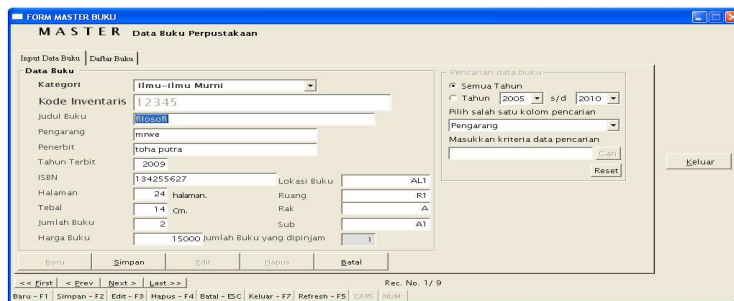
FORM MASTER BUKU

MASTER Data Buku Perpustakaan

Input Data Buku | Daftar Buku

Data Buku

Kategori | Ilmu-ilmu Murni

Kode Inventaris | 12345

Judul Buku | filosofi

Pengarang | mrwe

Penerbit | toha putra

Tahun Terbit | 2009

ISBN | 134255627

Halaman | 24 halaman.

Tebal | 14 cm.

Jumlah Buku | 2

Harga Buku | 15000

Lokasi Buku | AL1

Ruang | R1

Rak | A

Sub | A1

Jumlah Buku yang dipinjam | 1

Pencarian data buku

Semua Tahun

Tahun 2005 s/d 2010

Pilih salah satu kolom pencarian

Pengarang

Masukkan kriteria data pencarian

Cari

Reset

Keluar

Baru | Simpan | Edit | Hapus | Batal

<< First | < Prev | Next > | Last >> | Rec. No. 1/ 9

Baru - F1 | Simpan - F2 | Edit - F3 | Hapus - F4 | Batal - ESC | Keluar - F7 | Refresh - F5 | CAPS | NUM